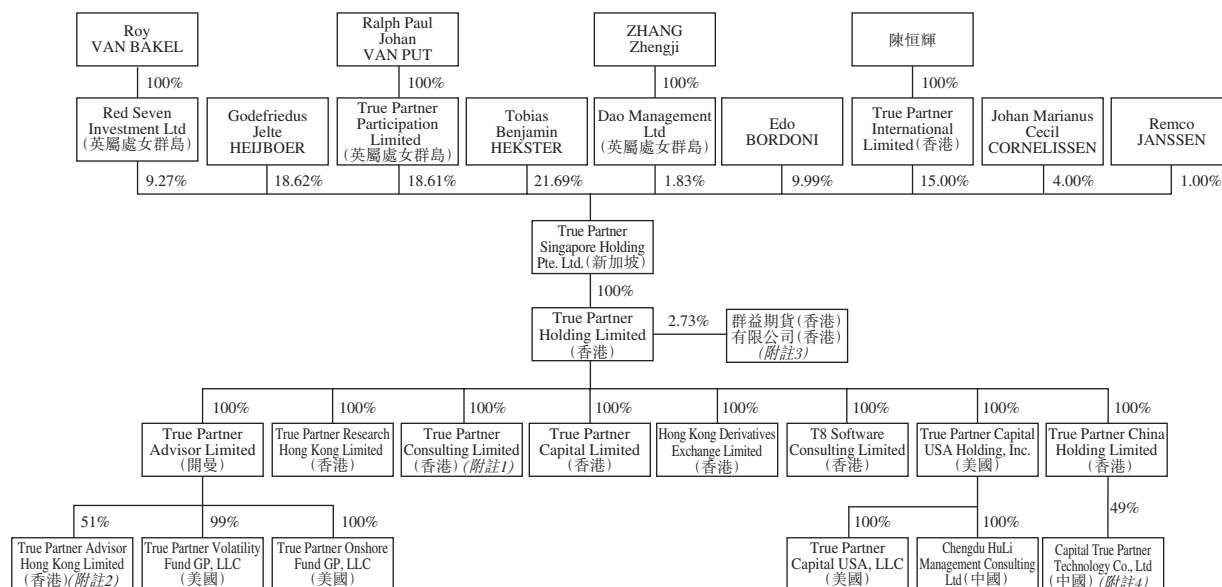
Roy VAN BAKEL

Ralph Paul Johan VAN PUT

ZHANG Zhengji

陳恒輝

100%

100%

100%

100%

Red Seven Investment Ltd (英屬處女群島)

Godefriedus Jelte HEIJBOER

True Partner Participation Limited (英屬處女群島)

Tobias Benjamin HEKSTER

Dao Management Ltd (英屬處女群島)

Edo BORDONI

True Partner International Limited (香港)

Johan Marianus Cecil CORNELISSEN

Remco JANSSEN

9.27%

18.62%

18.61%

21.69%

1.83%

9.99%

15.00%

4.00%

1.00%

True Partner Singapore Holding Pte. Ltd. (新加坡)

100%

True Partner Holding Limited (香港)

2.73%

群益期貨(香港)有限公司(香港) (附註3)

100%

100%

100%

100%

100%

100%

100%

100%

True Partner Advisor Limited (開曼)

True Partner Research Hong Kong Limited (香港)

True Partner Consulting Limited (香港) (附註1)

True Partner Capital Limited (香港)

Hong Kong Derivatives Exchange Limited (香港)

T8 Software Consulting Limited (香港)

True Partner Capital USA Holding, Inc. (美國)

True Partner China Holding Limited (香港)

51%

99%

100%

100%

100%

49%

True Partner Advisor Hong Kong Limited (香港) (附註2)

True Partner Volatility Fund GP, LLC (美國)

True Partner Onshore Fund GP, LLC (美國)

True Partner Capital USA, LLC (美國)

Chengdu HuLi Management Consulting Ltd (中國)

Capital True Partner Technology Co., Ltd (中國) (附註4)